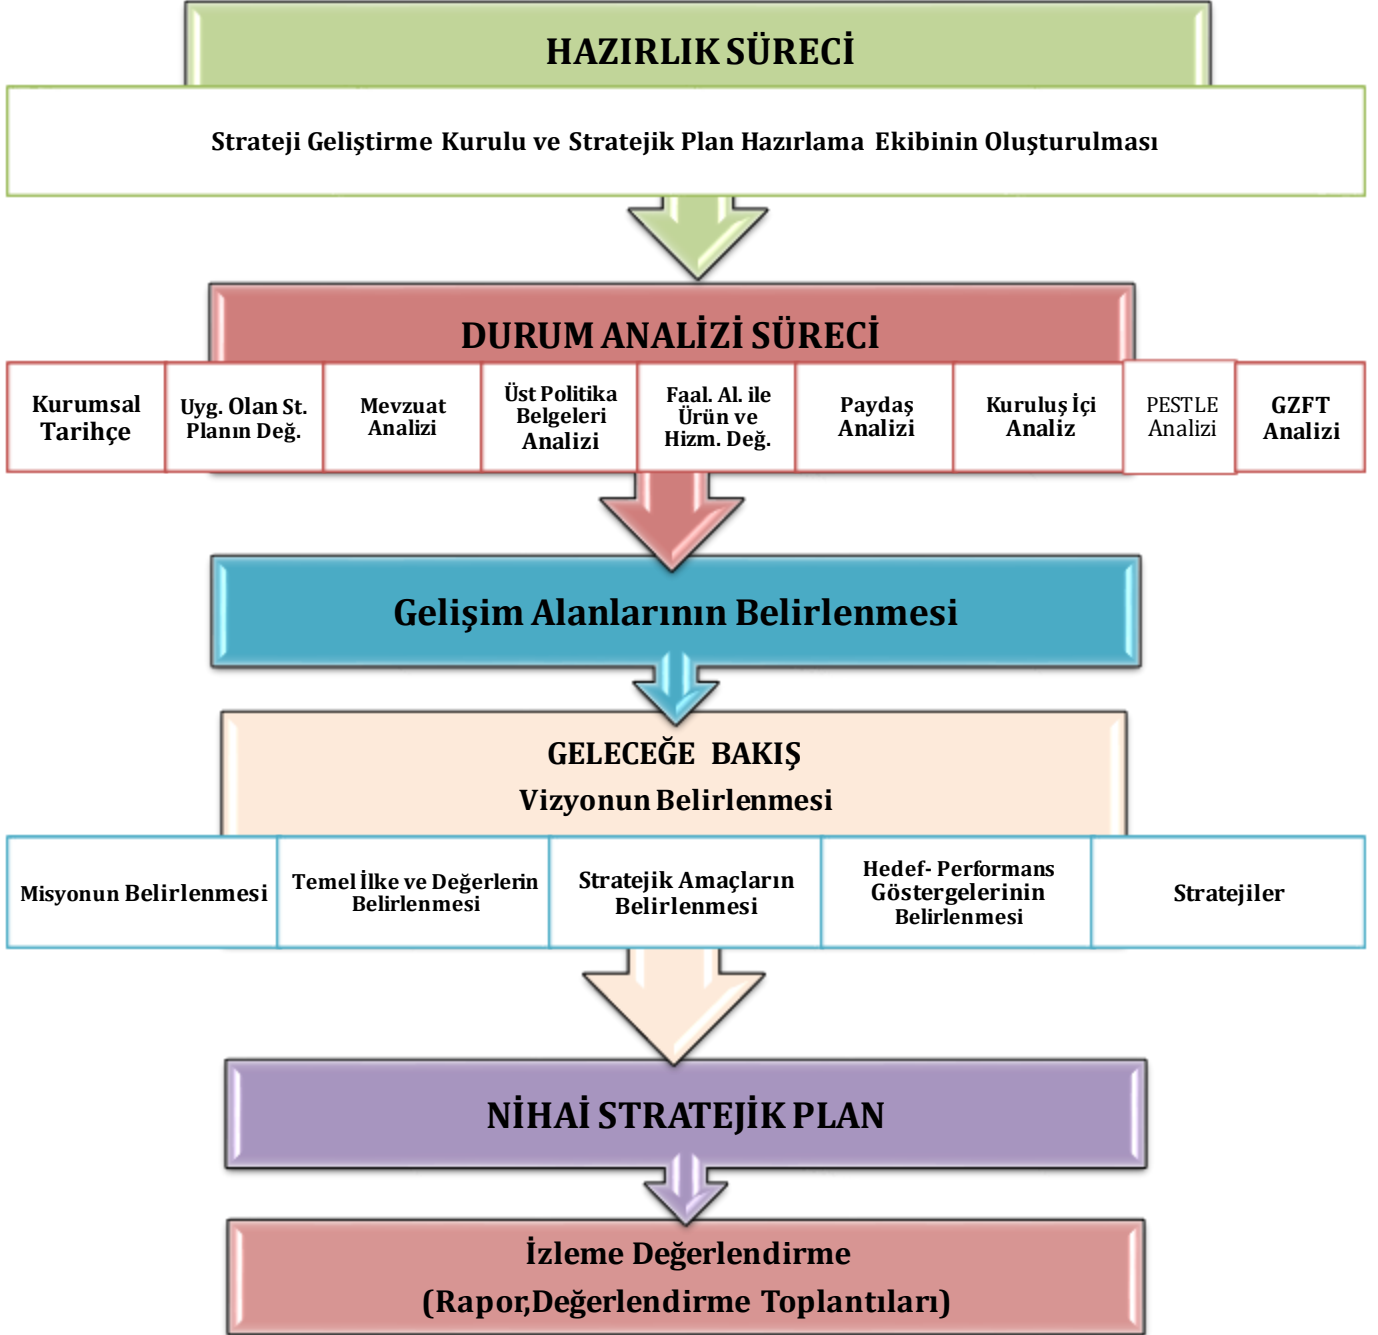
HAZIRLIK SÜRECİ

Strateji Geliştirme Kurulu ve Stratejik Plan Hazırlama Ekibinin Oluşturulması

DURUM ANALİZİ SÜRECİ

Kurumsal Tarihçe

Uyg. Olan St. Planın Değ.

Mevzuat Analizi

Üst Politika Belgeleri Analizi

Faal. Al. ile Ürün ve Hizm. Değ.

Paydaş Analizi

Kuruluş İçi Analiz

PESTLE Analizi

GZFT Analizi

Gelişim Alanlarının Belirlenmesi

GELECEĞE BAKIŞ
Vizyonun Belirlenmesi

Misyonun Belirlenmesi

Temel İlke ve Değerlerin Belirlenmesi

Stratejik Amaçların Belirlenmesi

Hedef- Performans Göstergelerinin Belirlenmesi

Stratejiler

NİHAİ STRATEJİK PLAN

İzleme Değerlendirme
(Rapor,Değerlendirme Toplantıları)